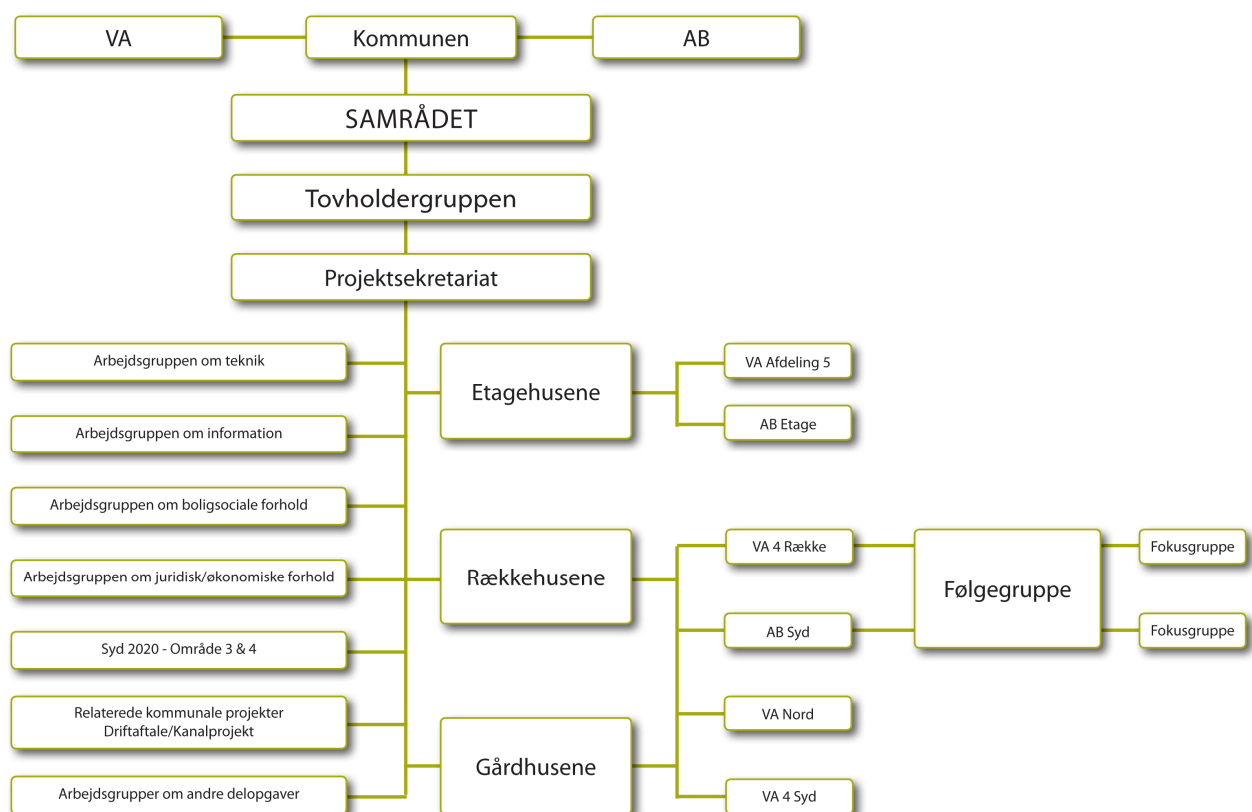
VA
Kommunen
AB
SAMRÅDET
Tovholdergruppen
Projektsekretariat

Arbejdsgruppen om teknik
Arbejdsgruppen om information
Arbejdsgruppen om boligsociale forhold
Arbejdsgruppen om juridisk/økonomiske forhold
Syd 2020 - Område 3 & 4
Relaterede kommunale projekter Driftaftale/Kanalprojekt
Arbejdsgrupper om andre delopgaver

Etagehusene
VA Afdeling 5
AB Etage

Rækkehusene
VA 4 Række
AB Syd
Følgegruppe
Fokusgruppe
Fokusgruppe

Gårdhusene
VA Nord
VA 4 Syd